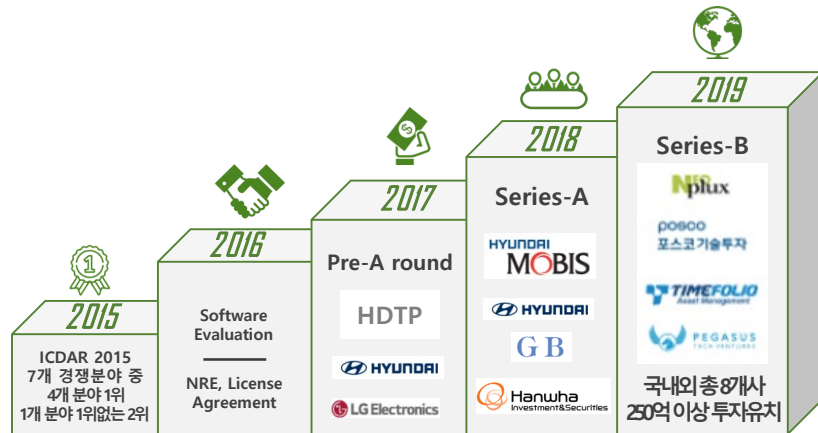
2015

ICDAR 2015
7개 경쟁분야 중
4개 분야 1위
1개 분야 1위없는 2위

2016

Software Evaluation

NRE, License Agreement

2017

Pre-A round

HDTP

HYUNDAI

LG Electronics

2018

Series-A

HYUNDAI
MOBIS

HYUNDAI

GB

Hanwha
Investment&Securities

2019

Series-B

NPplux

posco
포스코기술투자

TIMEFOLIO
Asset Management

PEGASUS
TECH VENTURES

국내외 총 8개사
250억 이상 투자유치